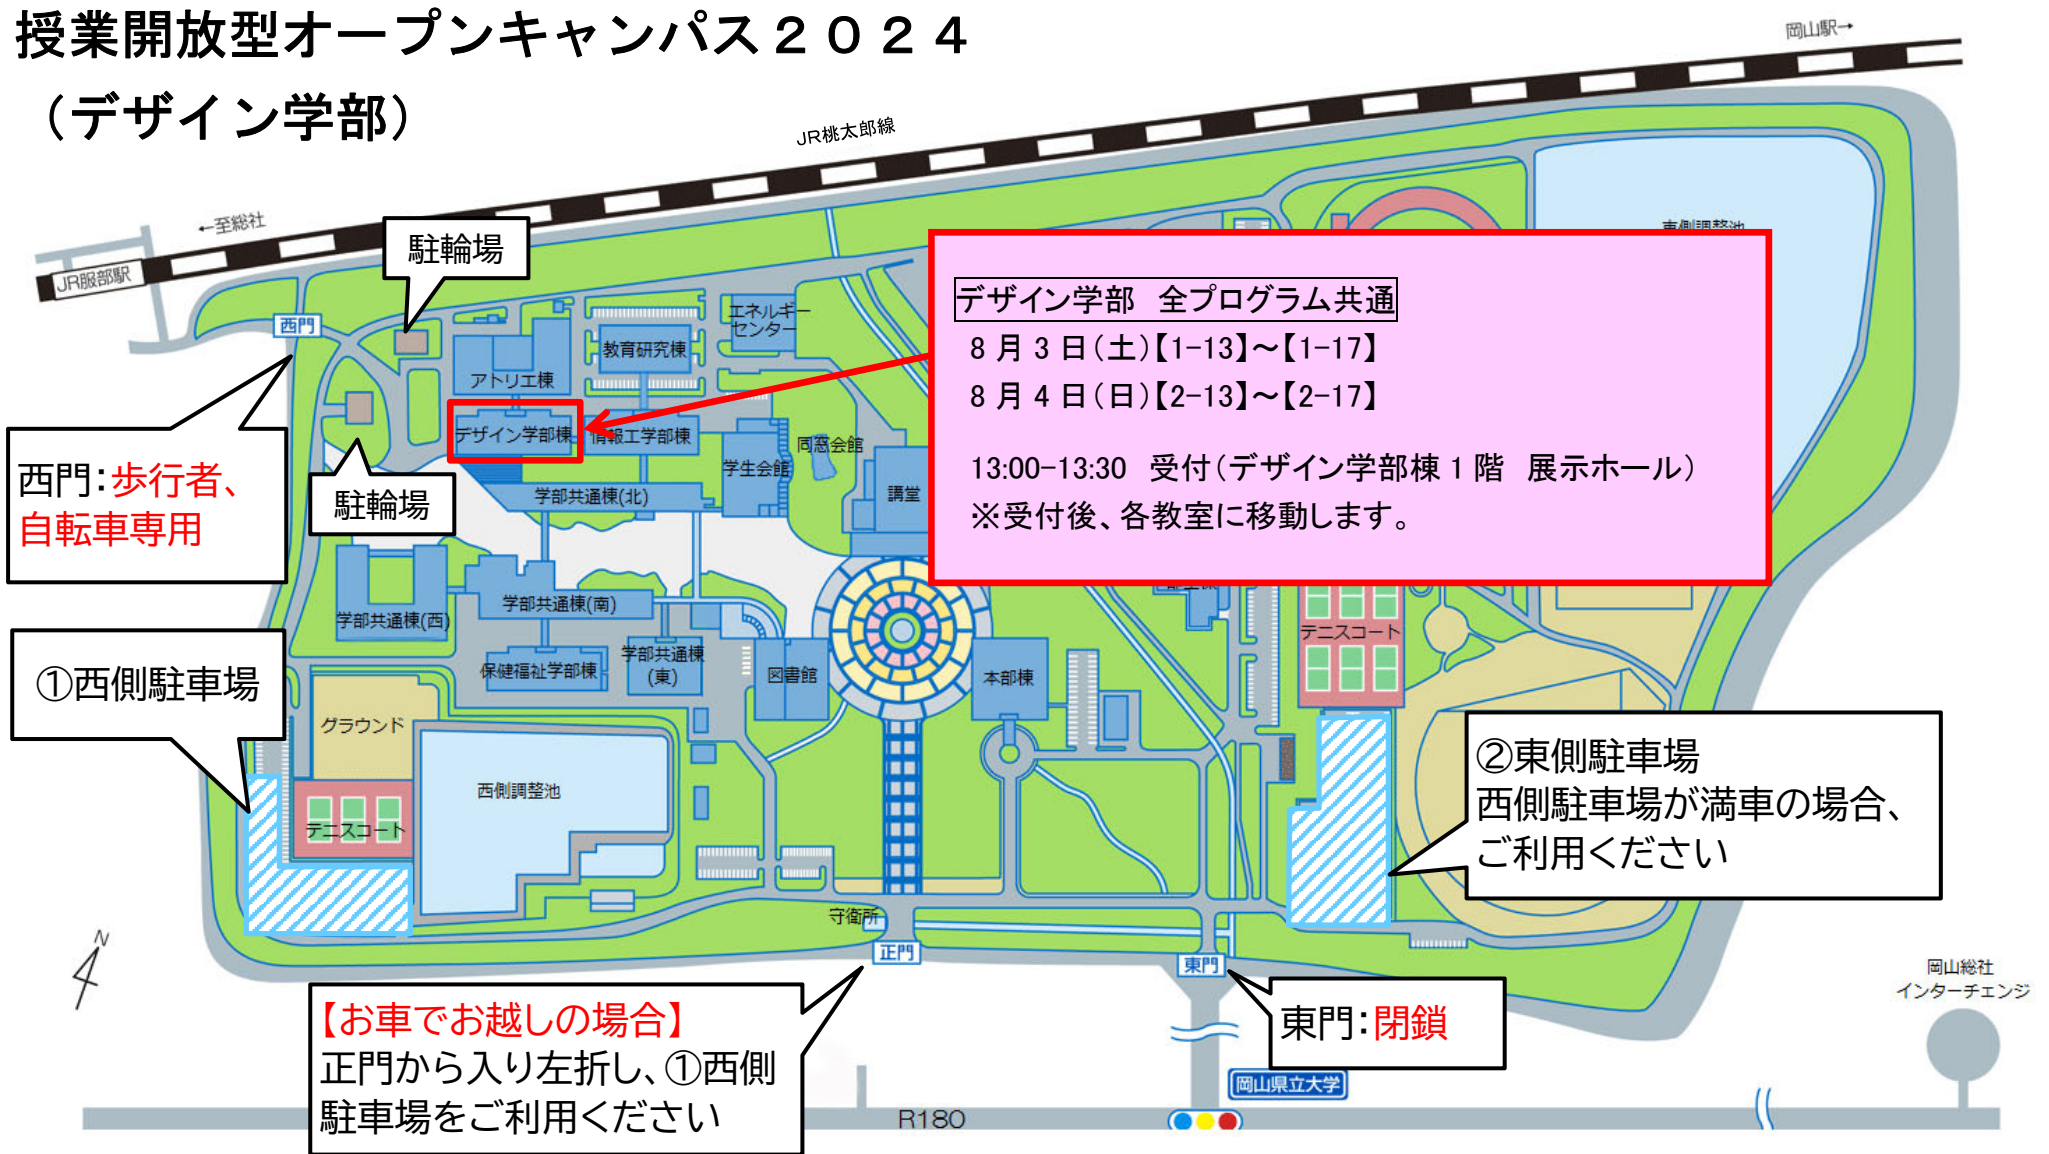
授業開放型オープンキャンパス２０２４
（デザイン学部）

岡山駅→

JR桃太郎線

←至総社

JR服部駅

駐輪場

西門

西門：歩行者、自転車専用

駐輪場

アトリエ棟

教育研究棟

エネルギーセンター

デザイン学部棟

情報工学部棟

同窓会館

学生会館

講堂

学部共通棟(北)

東側調整池

デザイン学部　全プログラム共通

８月３日（土）【1-13】〜【1-17】

８月４日（日）【2-13】〜【2-17】

13:00-13:30　受付（デザイン学部棟１階　展示ホール）

※受付後、各教室に移動します。

学部共通棟(西)

学部共通棟(南)

①西側駐車場

保健福祉学部棟

学部共通棟(東)

図書館

本部棟

テニスコート

グラウンド

西側調整池

テニスコート

②東側駐車場
西側駐車場が満車の場合、ご利用ください

守衛所

正門

東門

N

岡山総社インターチェンジ

【お車でお越しの場合】
正門から入り左折し、①西側駐車場をご利用ください

東門：閉鎖

岡山県立大学

R180